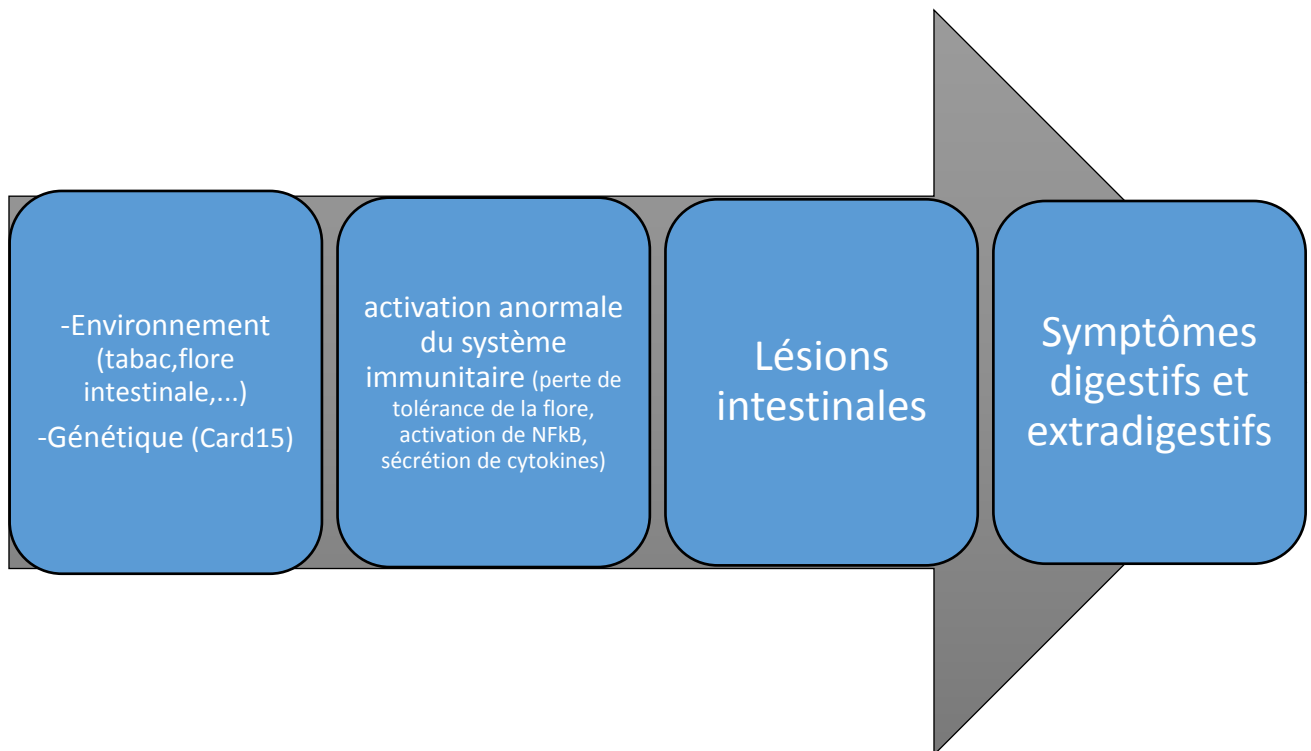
-Environnement (tabac,flore intestinale,...)
-Génétique (Card15)

activation anormale du système immunitaire (perte de tolérance de la flore, activation de NFkB, sécrétion de cytokines)

Lésions intestinales

Symptômes digestifs et extradigestifs